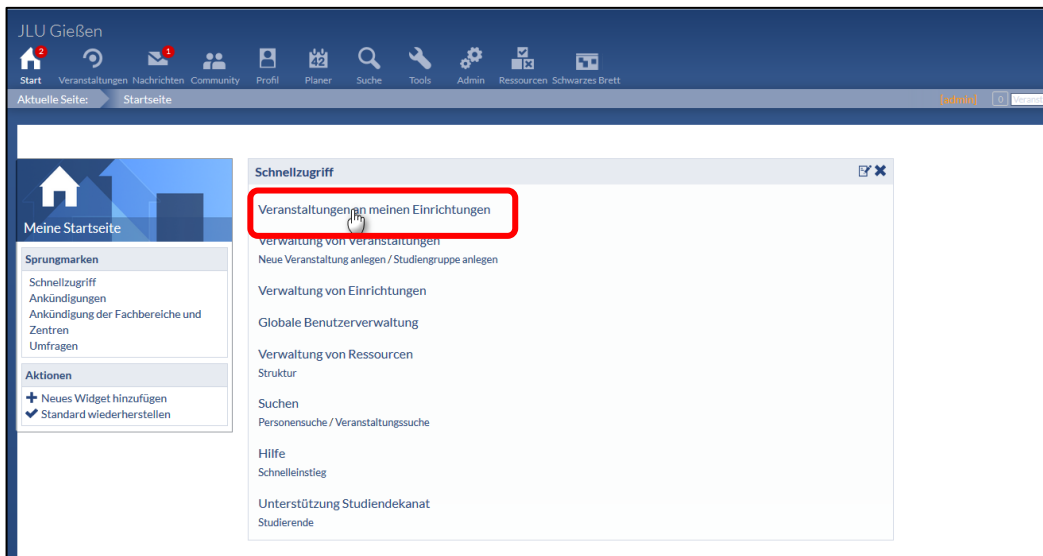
JLU Gießen

2 Start Veranstaltungen 1 Nachrichten Community Profil Planer Suche Tools Admin Ressourcen Schwarzes Brett

Aktuelle Seite: Startseite

[admin] 0 Veranst

Meine Startseite

Sprungmarken
Schnellzugriff
Ankündigungen
Ankündigung der Fachbereiche und Zentren
Umfragen

Aktionen
Neues Widget hinzufügen
Standard wiederherstellen

Schnellzugriff

Veranstaltungen an meinen Einrichtungen

Verwaltung von Veranstaltungen
Neue Veranstaltung anlegen / Studiengruppe anlegen

Verwaltung von Einrichtungen

Globale Benutzerverwaltung

Verwaltung von Ressourcen
Struktur

Suchen
Personensuche / Veranstaltungssuche

Hilfe
Schnelleinstieg

Unterstützung Studiendekanat
Studierende